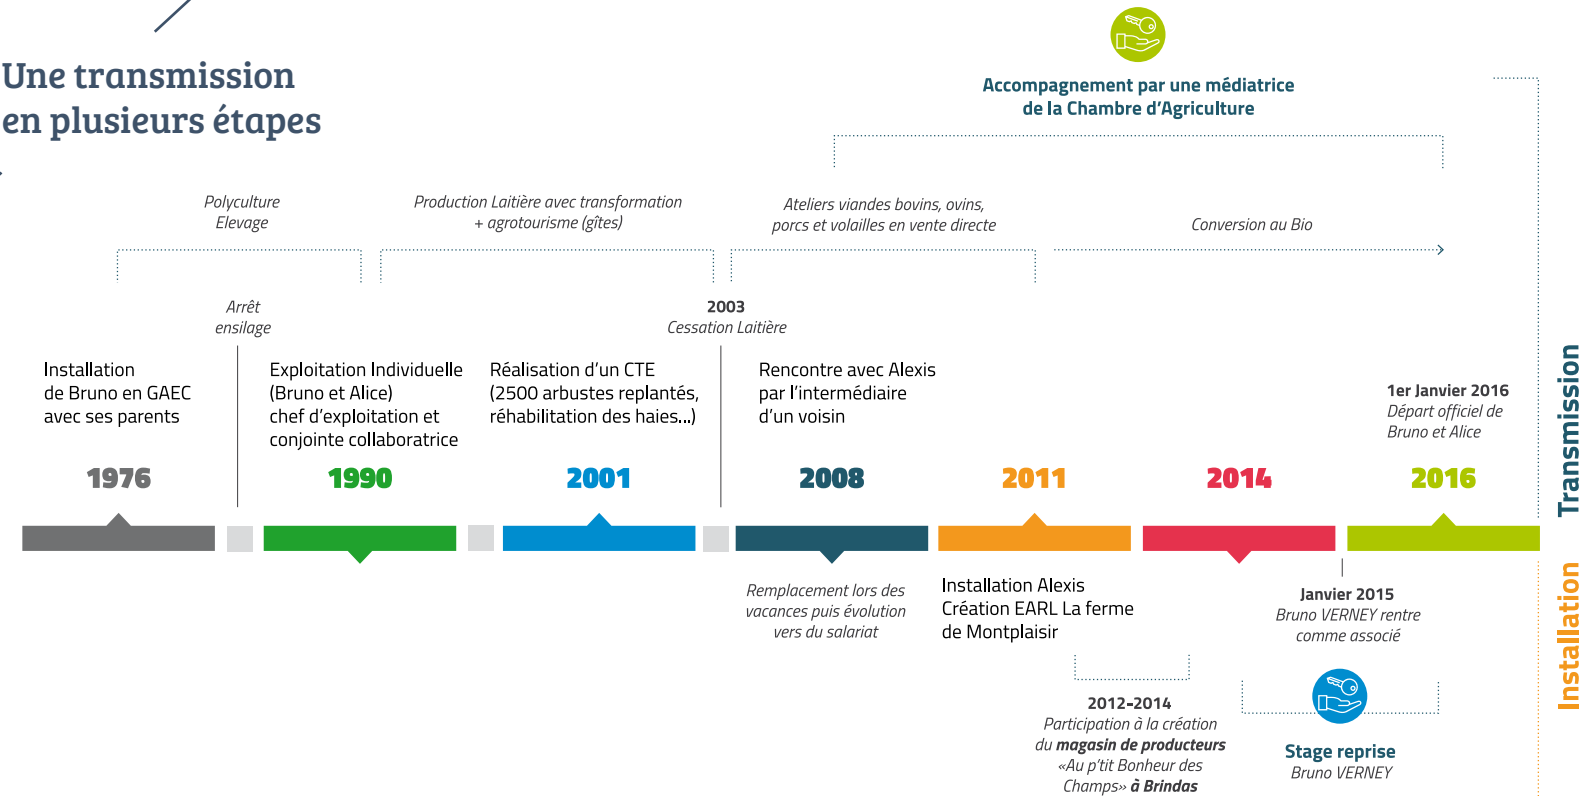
Une transmission en plusieurs étapes

Accompagnement par une médiatrice de la Chambre d'Agriculture

Polyculture
Elevage

Production Laitière avec transformation + agrotourisme (gîtes)

Ateliers viandes bovins, ovins, porcs et volailles en vente directe

Conversion au Bio

Arrêt ensilage

2003
Cessation Laitière

Installation de Bruno en GAEC avec ses parents

Exploitation Individuelle (Bruno et Alice) chef d'exploitation et conjointe collaboratrice

Réalisation d'un CTE (2500 arbustes replantés, réhabilitation des haies...)

Rencontre avec Alexis par l'intermédiaire d'un voisin

1er Janvier 2016
Départ officiel de Bruno et Alice

Transmission

1976

1990

2001

2008

2011

2014

2016

Remplacement lors des vacances puis évolution vers du salariat

Installation Alexis
Création EARL La ferme de Montplaisir

Janvier 2015
Bruno VERNEY rentre comme associé

Installation

2012-2014
Participation à la création du **magasin de producteurs** «Au p'tit Bonheur des Champs» **à Brindas**

Stage reprise
Bruno VERNEY